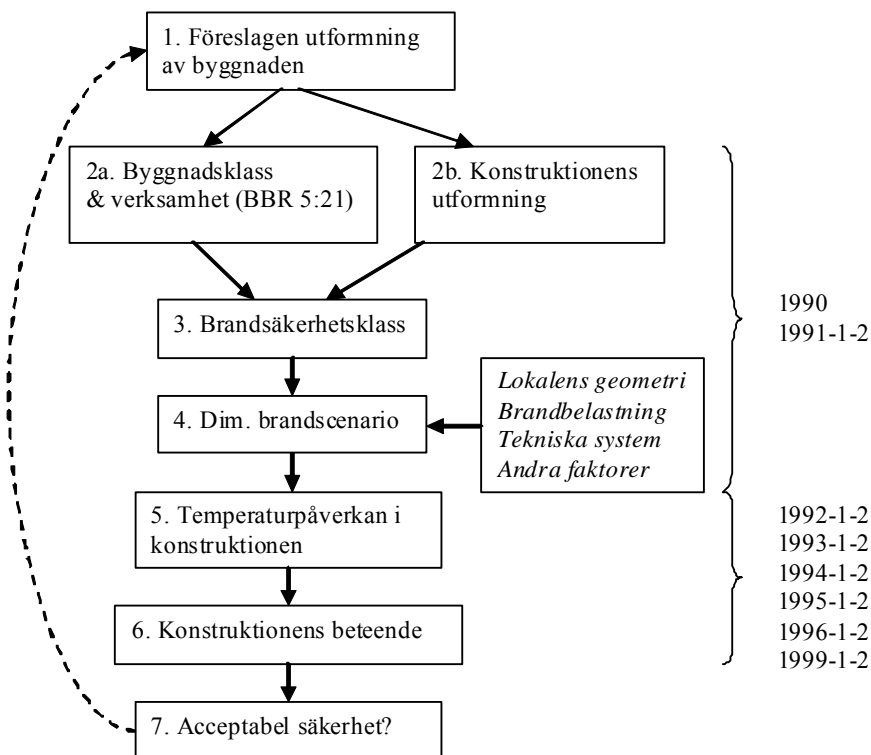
1. Föreslagen utformning av byggnaden

2a. Byggnadsklass & verksamhet (BBR 5:21)

2b. Konstruktionens utformning

3. Brandsäkerhetsklass

4. Dim. brandscenario

*Lokalens geometri*
*Brandbelastning*
*Tekniska system*
*Andra faktorer*

5. Temperaturpåverkan i konstruktionen

6. Konstruktionens beteende

7. Acceptabel säkerhet?

1990
1991-1-2

1992-1-2
1993-1-2
1994-1-2
1995-1-2
1996-1-2
1999-1-2